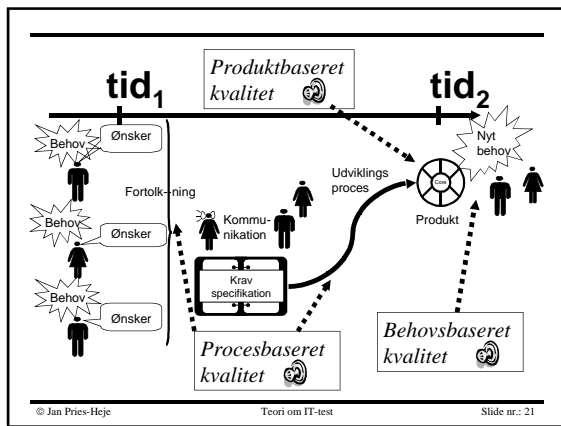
$tid_1$

Produktbaseret kvalitet

$tid_2$

Behov

Ønsker

Behov

Ønsker

Behov

Ønsker

Fortolk-ning

Kommunikation

Krav specifikation

Udviklings proces

Core

Produkt

Nyt behov

Procesbaseret kvalitet

Behovsbaseret kvalitet

© Jan Pries-Heje

Teori om IT-test

Slide nr.: 21